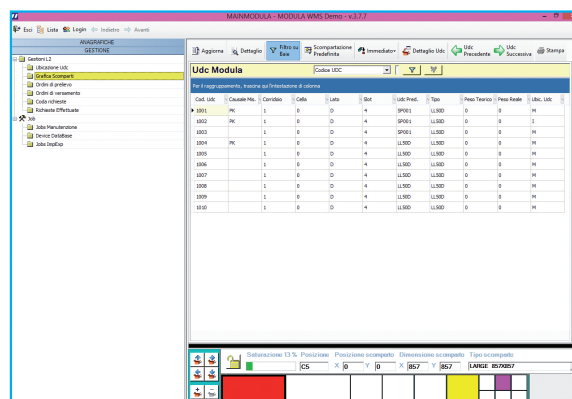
MAINMODULA - MODULA WMS Demo - v.3.7.7

Esci Lista Login Indietro Avanti

ANAGRAFICHE
GESTIONE

Gestioni L2
Ubicazione Udc
Grafica Scomparti
Ordini di prelievo
Ordini di versamento
Coda richieste
Richieste Effettuate
Job
Jobs Manutenzione
Device DataBase
Jobs ImpExp

Aggiorna | Dettaglio | Filtro su Base | Scompartazione Predefinita | Immediato | Dettaglio Udc | Udc Precedente | Udc Successiva | Stampa

Udc Modula

Codice UDC

Per il raggruppamento, trascina qui l'intestazione di colonna

| Cod. Udc | Causale Mo... | Corridoio | Cella | Lato | Slot | Udc Pred. | Tipo | Peso Teorico | Peso Reale | Ubic. Udc |
|---|---|---|---|---|---|---|---|---|---|---|
| 1001 | PK | 1 | 0 | D | 4 | SP001 | LL50D | 0 | 0 | M |
| 1002 | PK | 1 | 0 | D | 4 | SP001 | LL50D | 0 | 0 | I |
| 1003 | | 1 | 0 | D | 4 | SP001 | LL50D | 0 | 0 | M |
| 1004 | PK | 1 | 0 | D | 4 | LL50D | LL50D | 0 | 0 | M |
| 1005 | | 1 | 0 | D | 4 | LL50D | LL50D | 0 | 0 | M |
| 1006 | | 1 | 0 | D | 4 | LL50D | LL50D | 0 | 0 | M |
| 1007 | | 1 | 0 | D | 4 | LL50D | LL50D | 0 | 0 | M |
| 1008 | | 1 | 0 | D | 4 | LL50D | LL50D | 0 | 0 | M |
| 1009 | | 1 | 0 | D | 4 | LL50D | LL50D | 0 | 0 | M |
| 1010 | | 1 | 0 | D | 4 | LL50D | LL50D | 0 | 0 | M |

Saturazione 13 % Posizione Posizione scomparto Dimensione scomparto Tipo scomparto
CS X 0 Y 0 X 857 Y 857 LARGE 857X857